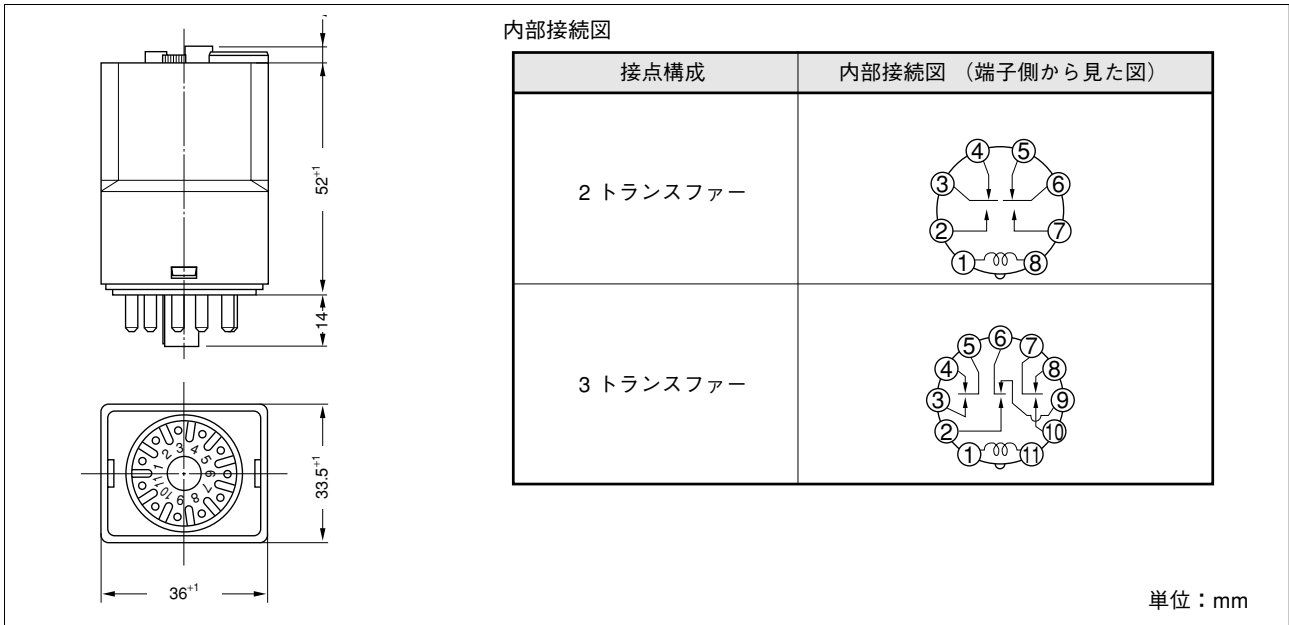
$52^{+1}$

14

$33.5^{+1}$

$36^{+1}$

1 2 3 4 5 6 7 8 9 10 11

内部接続図

| 接点構成 | 内部接続図 (端子側から見た図) |
|---|---|
| 2 トランスファー | ④ ⑤ ③ ⑥ ② ⑦ ① ⑧ |
| 3 トランスファー | ⑤ ⑥ ⑦ ④ ⑧ ③ ⑨ ② ⑩ ① ⑪ |

単位：mm